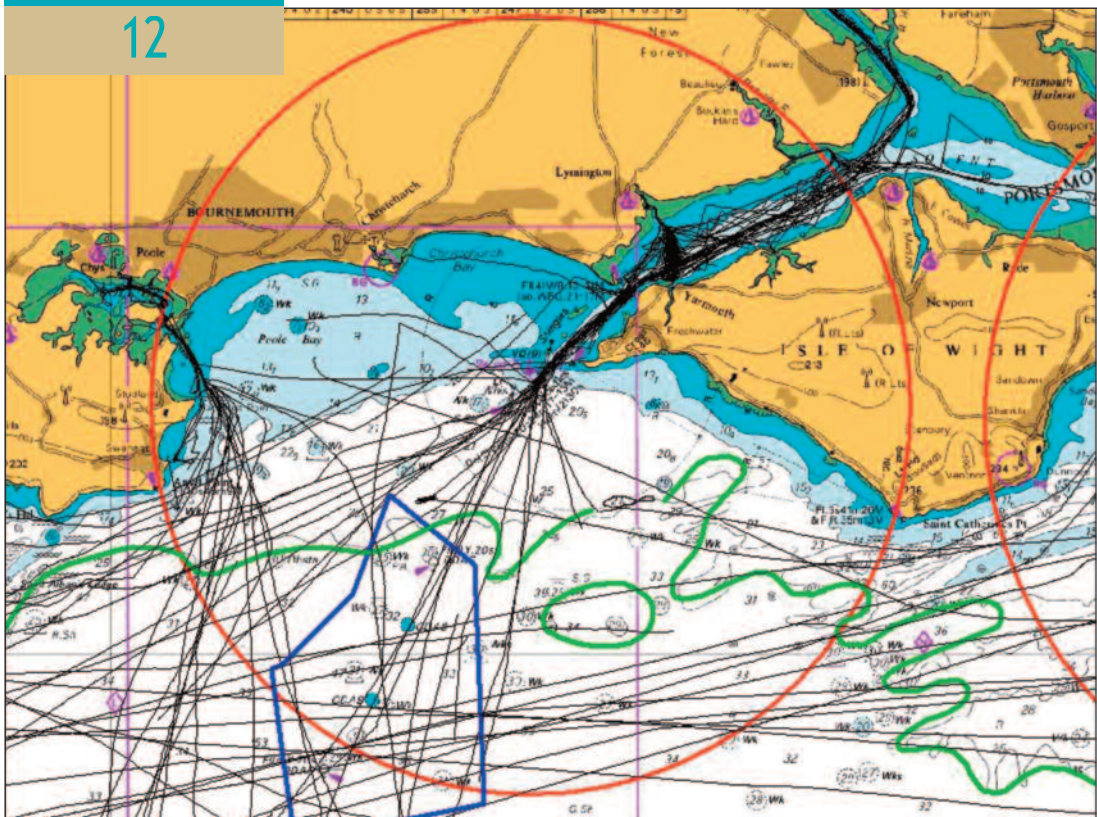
12

New Forest

Fareham

Fawley

Beaulieu

Bucklers Hard

Portsmouth Harbour

Gosport

S O L E N T

PORTSMO

Lymington

BOURNEMOUTH

Christchurch

Poole

Christchurch Bay

Poole Bay

Yarmouth

Freshwater

Newport

Ryde

I S L E   O F   W I G H T

Sandown

Shanklin

Ventnor

Saint Catherine's Pt

Wk

Swanage

Wk

Wks

Wk

Wk

Wk

Wk

Wk

Wk

Wk

Wk

Wk

Wk

Wk

G.Sh

25

33

31

32

34

36

26

35

20

15

13

32

32

33